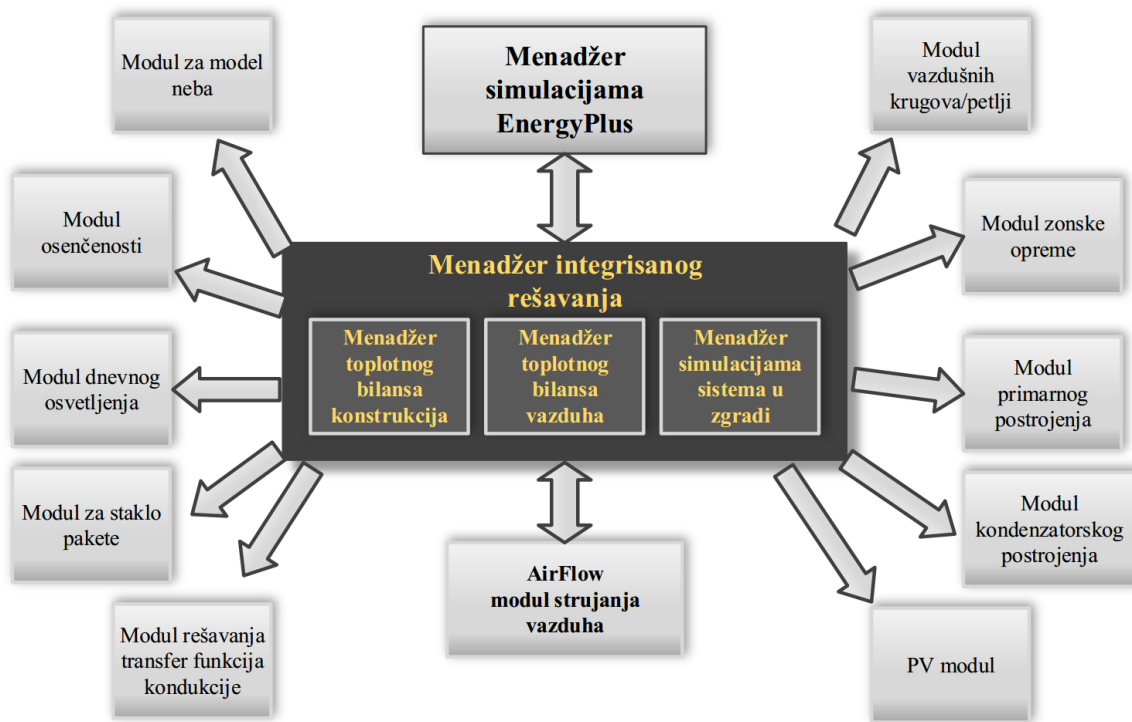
Modul za model neba

Menadžer simulacijama EnergyPlus

Modul vazdušnih krugova/petlji

Modul osenčenosti

Modul zonske opreme

Menadžer integrisanog rešavanja

Menadžer toplotnog bilansa konstrukcija

Menadžer toplotnog bilansa vazduha

Menadžer simulacijama sistema u zgradi

Modul dnevnog osvetljenja

Modul primarnog postrojenja

Modul za staklo pakete

Modul kondenzatorskog postrojenja

AirFlow modul strujanja vazduha

Modul rešavanja transfer funkcija kondukcije

PV modul